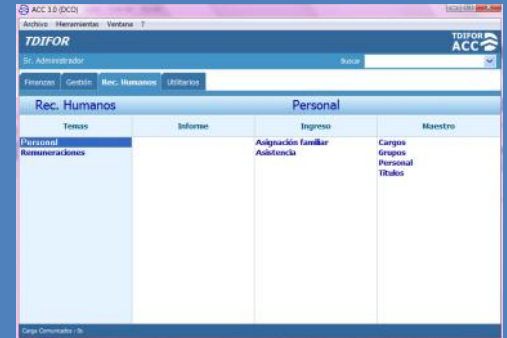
ACC 3.0 (DCO)

Archivo Herramientas Ventana ?

TDIFOR

TDIFOR ACC

Sr. Administrador

Buscar

Finanzas Gestión Rec. Humanos Utilitarios

Rec. Humanos

Personal

| Temas | Informe | Ingreso | Maestro |
|---|---|---|---|
| Personal<br>Remuneraciones | | Asignación familiar<br>Asistencia | Cargos<br>Grupos<br>Personal<br>Títulos |

Carga Comunicados : 0s